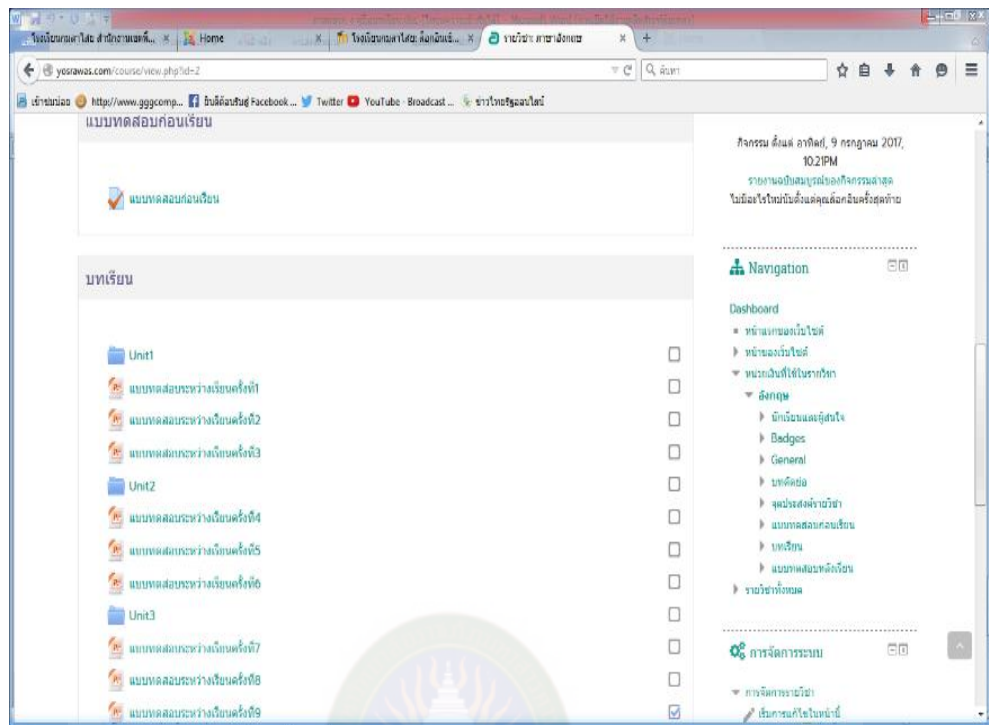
โรงเรียนยโสธรพิทยาคม สำนักงานเขตพื้... × Home × โรงเรียนยโสธรพิทยาคม ห้องเรียนอิ... × รายวิชา: ภาษาอังกฤษ ×

yosrawas.com/course/view.php?id=2

ค้นหา

เข้าชมบ่อย http://www.gggcomp... ยินดีต้อนรับสู่ Facebook ... Twitter YouTube - Broadcast ... ข่าวไทยรัฐออนไลน์

แบบทดสอบก่อนเรียน

แบบทดสอบก่อนเรียน

บทเรียน

Unit1

แบบทดสอบระหว่างเรียนครั้งที่1

แบบทดสอบระหว่างเรียนครั้งที่2

แบบทดสอบระหว่างเรียนครั้งที่3

Unit2

แบบทดสอบระหว่างเรียนครั้งที่4

แบบทดสอบระหว่างเรียนครั้งที่5

แบบทดสอบระหว่างเรียนครั้งที่6

Unit3

แบบทดสอบระหว่างเรียนครั้งที่7

แบบทดสอบระหว่างเรียนครั้งที่8

แบบทดสอบระหว่างเรียนครั้งที่9

กิจกรรม ตั้งแต่ อาทิตย์, 9 กรกฎาคม 2017, 10:21PM

รายงานฉบับสมบูรณ์ของกิจกรรมล่าสุด

ไม่มีอะไรใหม่นับตั้งแต่คุณล็อกอินครั้งสุดท้าย

Navigation

Dashboard

หน้าแรกของเว็บไซต์

หน้าของเว็บไซต์

หน่วยเงินที่ใช้ในรายวิชา

อังกฤษ

นักเรียนและผู้สนใจ

Badges

General

บทคัดย่อ

จุดประสงค์รายวิชา

แบบทดสอบก่อนเรียน

บทเรียน

แบบทดสอบหลังเรียน

รายวิชาทั้งหมด

การจัดการระบบ

การจัดการรายวิชา

เริ่มการแก้ไขในหน้านี้